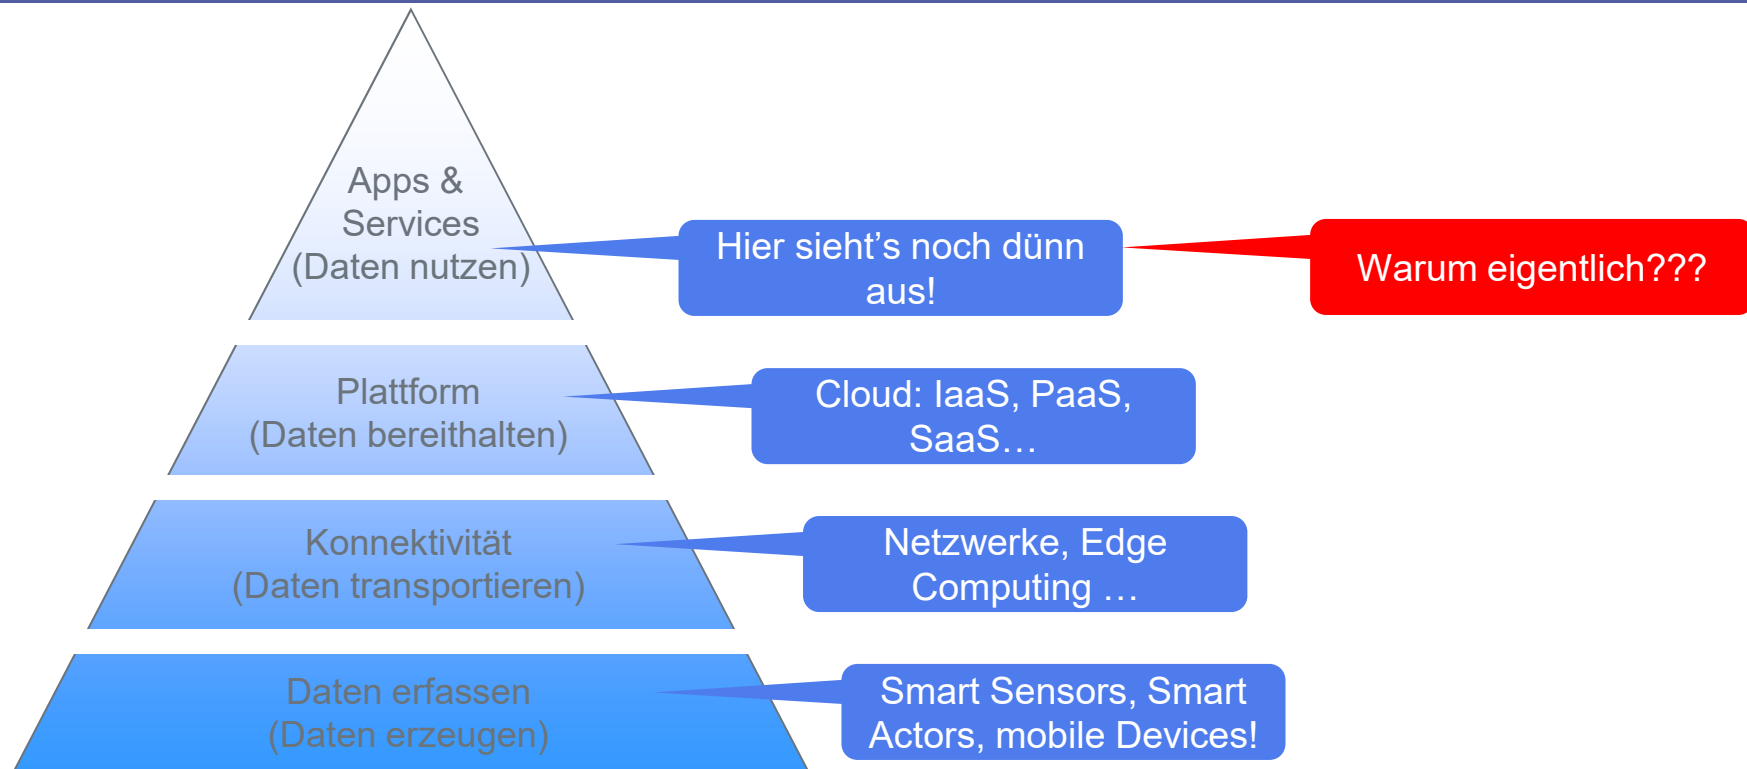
Apps & Services (Daten nutzen)

Hier sieht’s noch dünn aus!

Warum eigentlich???

Plattform (Daten bereithalten)

Cloud: IaaS, PaaS, SaaS…

Konnektivität (Daten transportieren)

Netzwerke, Edge Computing …

Daten erfassen (Daten erzeugen)

Smart Sensors, Smart Actors, mobile Devices!